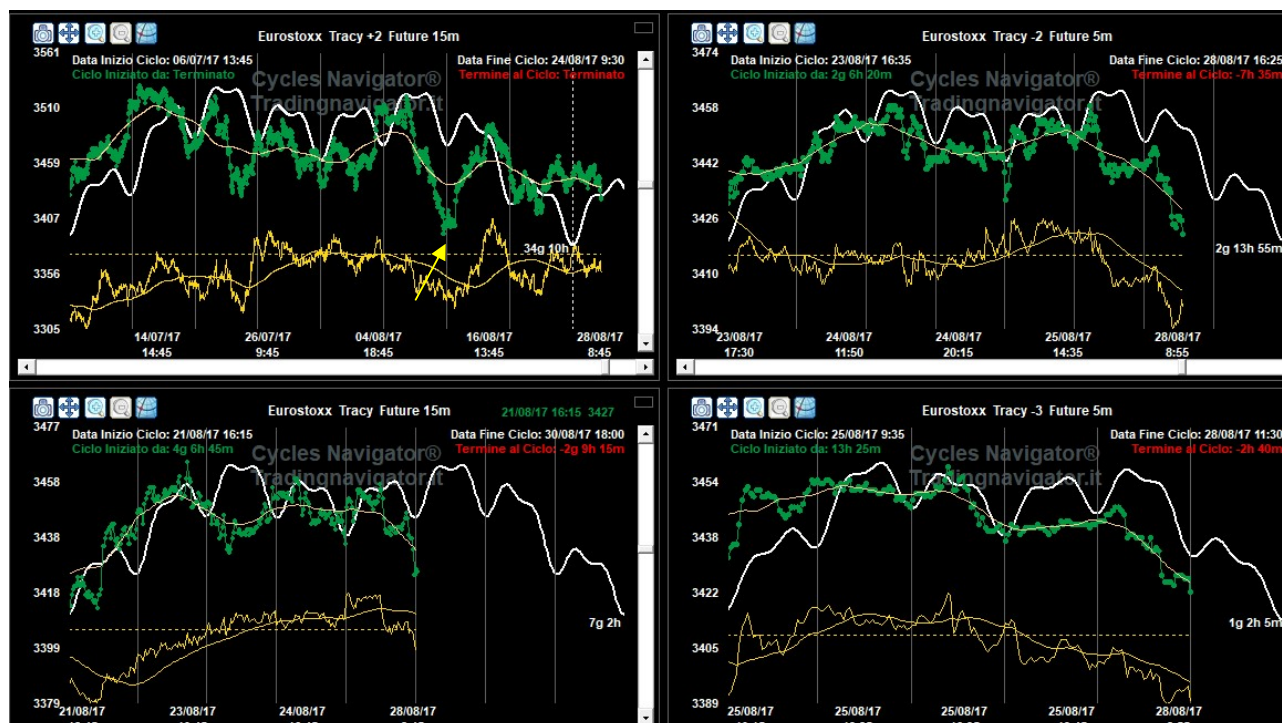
Eurostoxx Tracy +2 Future 15m
Data Inizio Ciclo: 06/07/17 13:45
Ciclo Iniziato da: Terminato
Data Fine Ciclo: 24/08/17 9:30
Termine al Ciclo: Terminato
Cycles Navigator®
Tradingnavigator.it
3561
3510
3459
3407
3356
3305
34g 10h
14/07/17
14:45
26/07/17
9:45
04/08/17
18:45
16/08/17
13:45
28/08/17
8:45

Eurostoxx Tracy -2 Future 5m
Data Inizio Ciclo: 23/08/17 16:35
Ciclo Iniziato da: 2g 6h 20m
Data Fine Ciclo: 28/08/17 16:25
Termine al Ciclo: -7h 35m
Cycles Navigator®
Tradingnavigator.it
3474
3458
3442
3426
3410
3394
2g 13h 55m
23/08/17
17:30
24/08/17
11:50
24/08/17
20:15
25/08/17
14:35
28/08/17
8:55

Eurostoxx Tracy Future 15m
21/08/17 16:15 3427
Data Inizio Ciclo: 21/08/17 16:15
Ciclo Iniziato da: 4g 6h 45m
Data Fine Ciclo: 30/08/17 18:00
Termine al Ciclo: -2g 9h 15m
Cycles Navigator®
Tradingnavigator.it
3477
3458
3438
3418
3399
3379
7g 2h
21/08/17
23/08/17
24/08/17
28/08/17

Eurostoxx Tracy -3 Future 5m
Data Inizio Ciclo: 25/08/17 9:35
Ciclo Iniziato da: 13h 25m
Data Fine Ciclo: 28/08/17 11:30
Termine al Ciclo: -2h 40m
Cycles Navigator®
Tradingnavigator.it
3471
3454
3438
3422
3405
3389
1g 2h 5m
25/08/17
25/08/17
25/08/17
25/08/17
28/08/17